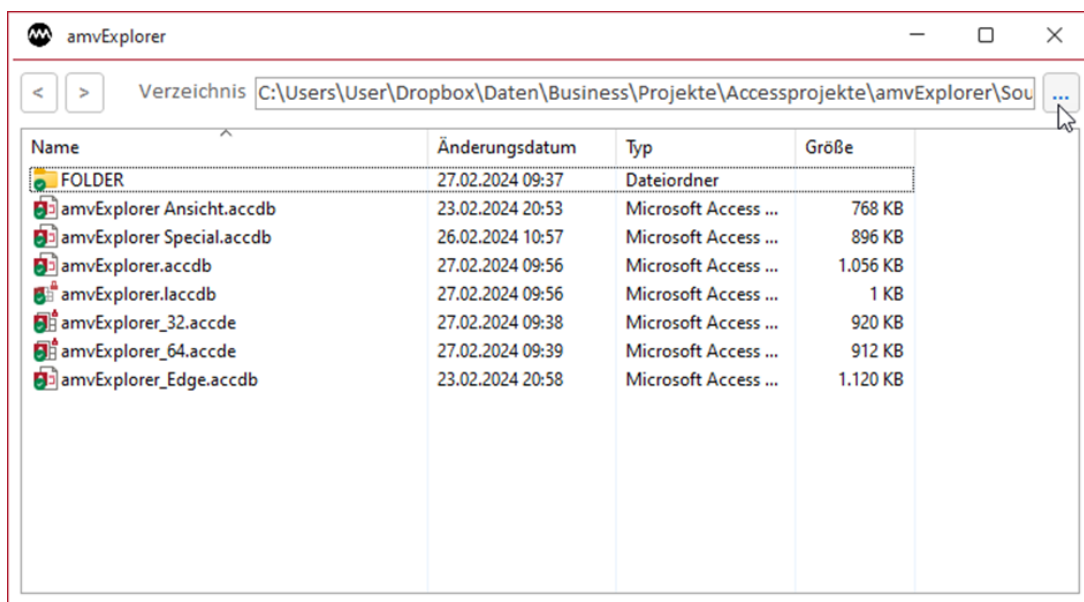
amvExplorer

< >

Verzeichnis C:\Users\User\Dropbox\Daten\Business\Projekte\Accessprojekte\amvExplorer\Sou

...

| Name | Änderungsdatum | Typ | Größe |
|---|---|---|---|
| FOLDER | 27.02.2024 09:37 | Dateiordner | |
| amvExplorer Ansicht.accdb | 23.02.2024 20:53 | Microsoft Access ... | 768 KB |
| amvExplorer Special.accdb | 26.02.2024 10:57 | Microsoft Access ... | 896 KB |
| amvExplorer.accdb | 27.02.2024 09:56 | Microsoft Access ... | 1.056 KB |
| amvExplorer.laccdb | 27.02.2024 09:56 | Microsoft Access ... | 1 KB |
| amvExplorer_32.accde | 27.02.2024 09:38 | Microsoft Access ... | 920 KB |
| amvExplorer_64.accde | 27.02.2024 09:39 | Microsoft Access ... | 912 KB |
| amvExplorer_Edge.accdb | 23.02.2024 20:58 | Microsoft Access ... | 1.120 KB |